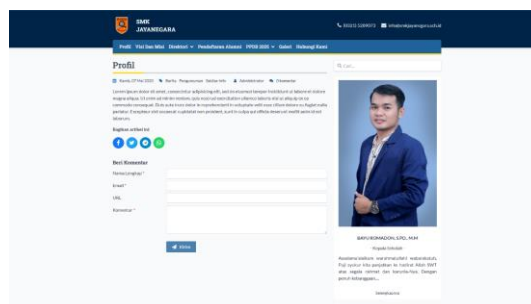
SMK
JAYANEGARA

(0321) 1234573 info@smkjayanegara.sch.id

Profil Visi Dan Misi Direktori Pendaftaran Alumni PPDB 2025 Galeri Hubungi Kami

Profil

Kamis, 27 Mei 2020 Berita, Pengumuman, Sekilas Info Administrator 0 Komentar

Lorem ipsum dolor sit amet, consectetur adipisicing elit, sed do eiusmod tempor incididunt ut labore et dolore magna aliqua. Ut enim ad minim veniam, quis nostrud exercitation ullamco laboris nisi ut aliquip ex ea commodo consequat. Duis aute irure dolor in reprehenderit in voluptate velit esse cillum dolore eu fugiat nulla pariatur. Excepteur sint occaecat cupidatat non proident, sunt in culpa qui officia deserunt mollit anim id est laborum.

Bagikan artikel ini

Beri Komentar

Nama Lengkap *

Email *

URL

Komentar *

Kirim

Cari...

BAYU ROMADON, S.PD., M.M

Kepala Sekolah

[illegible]

Selengkapnya